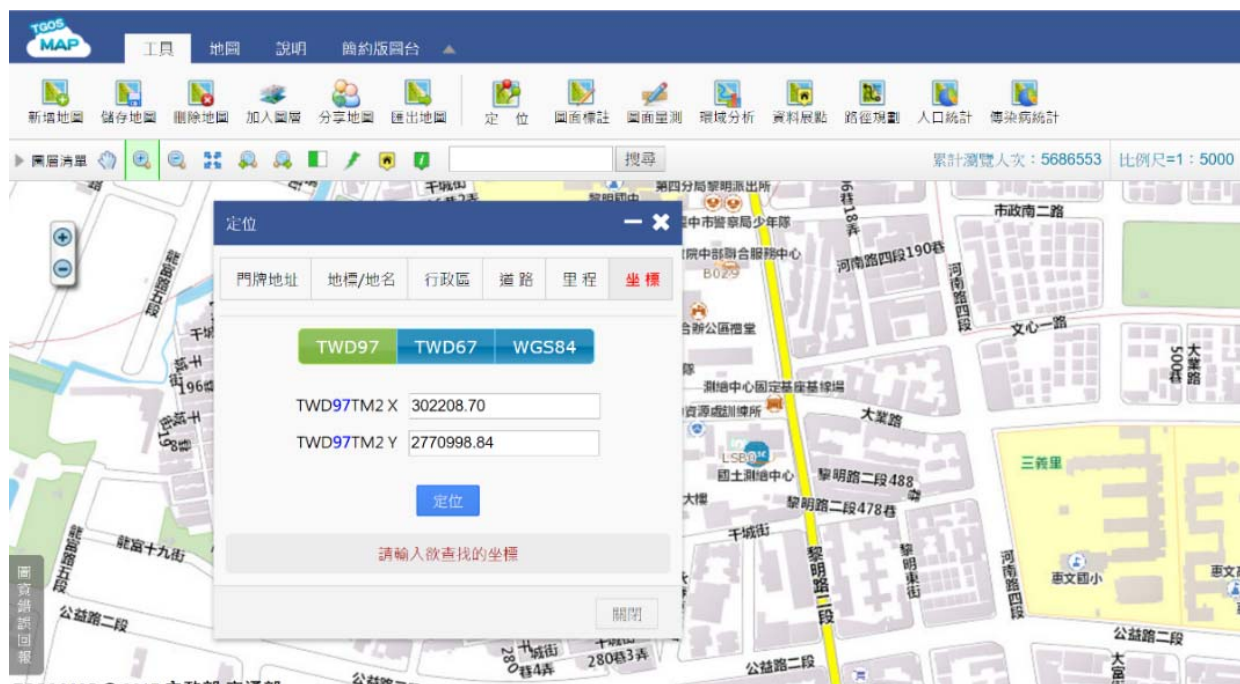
TGOS MAP

工具 地圖 說明 簡約版圖台

新增地圖 儲存地圖 刪除地圖 加入圖層 分享地圖 匯出地圖 定位 圖面標註 圖面量測 環域分析 資料展點 路徑規劃 人口統計 傳染病統計

圖層清單

搜尋

累計瀏覽人次：5686553 比例尺=1：5000

定位

門牌地址 地標/地名 行政區 道路 里程 坐標

TWD97 TWD67 WGS84

TWD97TM2 X 302208.70

TWD97TM2 Y 2770998.84

定位

請輸入欲查找的坐標

關閉

第四分局黎明派出所
中市警察局少年隊
院中部聯合服務中心
B029
合辦公區禮堂
測繪中心固定基座基線場
資源處訓練所
LSB
國土測繪中心
大樓
市政南二路
河南路四段190巷
河南路四段
文心一路
大業路
500巷
大業路
黎明路二段488巷
黎明路二段478巷
三義里
千城街
黎明路二段
黎明東街
河南路四段
惠文國小
惠文
公益路二段
公益路二段
公益路二段
龍富路五段
龍富十九街
龍富路五段
千城街
280巷4弄
280巷3弄
196巷
19巷
大富路
千城街

圖資錯誤回報